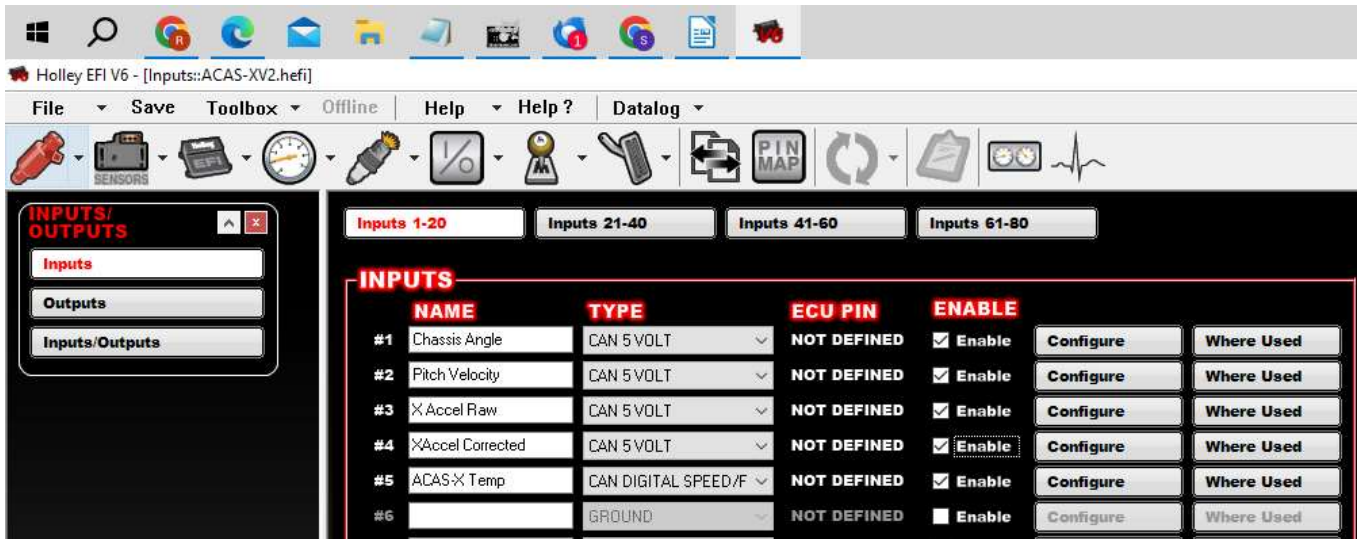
Holley EFI V6 - [Inputs::ACAS-XV2.hefi]

File ▾ Save Toolbox ▾ Offline Help ▾ Help ? Datalog ▾

SENSORS

PIN MAP

INPUTS/ OUTPUTS

Inputs

Outputs

Inputs/Outputs

Inputs 1-20 Inputs 21-40 Inputs 41-60 Inputs 61-80

INPUTS

| | NAME | TYPE | ECU PIN | ENABLE | | |
|---|---|---|---|---|---|---|
| #1 | Chassis Angle | CAN 5 VOLT | NOT DEFINED | Enable | Configure | Where Used |
| #2 | Pitch Velocity | CAN 5 VOLT | NOT DEFINED | Enable | Configure | Where Used |
| #3 | X Accel Raw | CAN 5 VOLT | NOT DEFINED | Enable | Configure | Where Used |
| #4 | XAccel Corrected | CAN 5 VOLT | NOT DEFINED | Enable | Configure | Where Used |
| #5 | ACAS-X Temp | CAN DIGITAL SPEED/F | NOT DEFINED | Enable | Configure | Where Used |
| #6 | | GROUND | NOT DEFINED | Enable | Configure | Where Used |